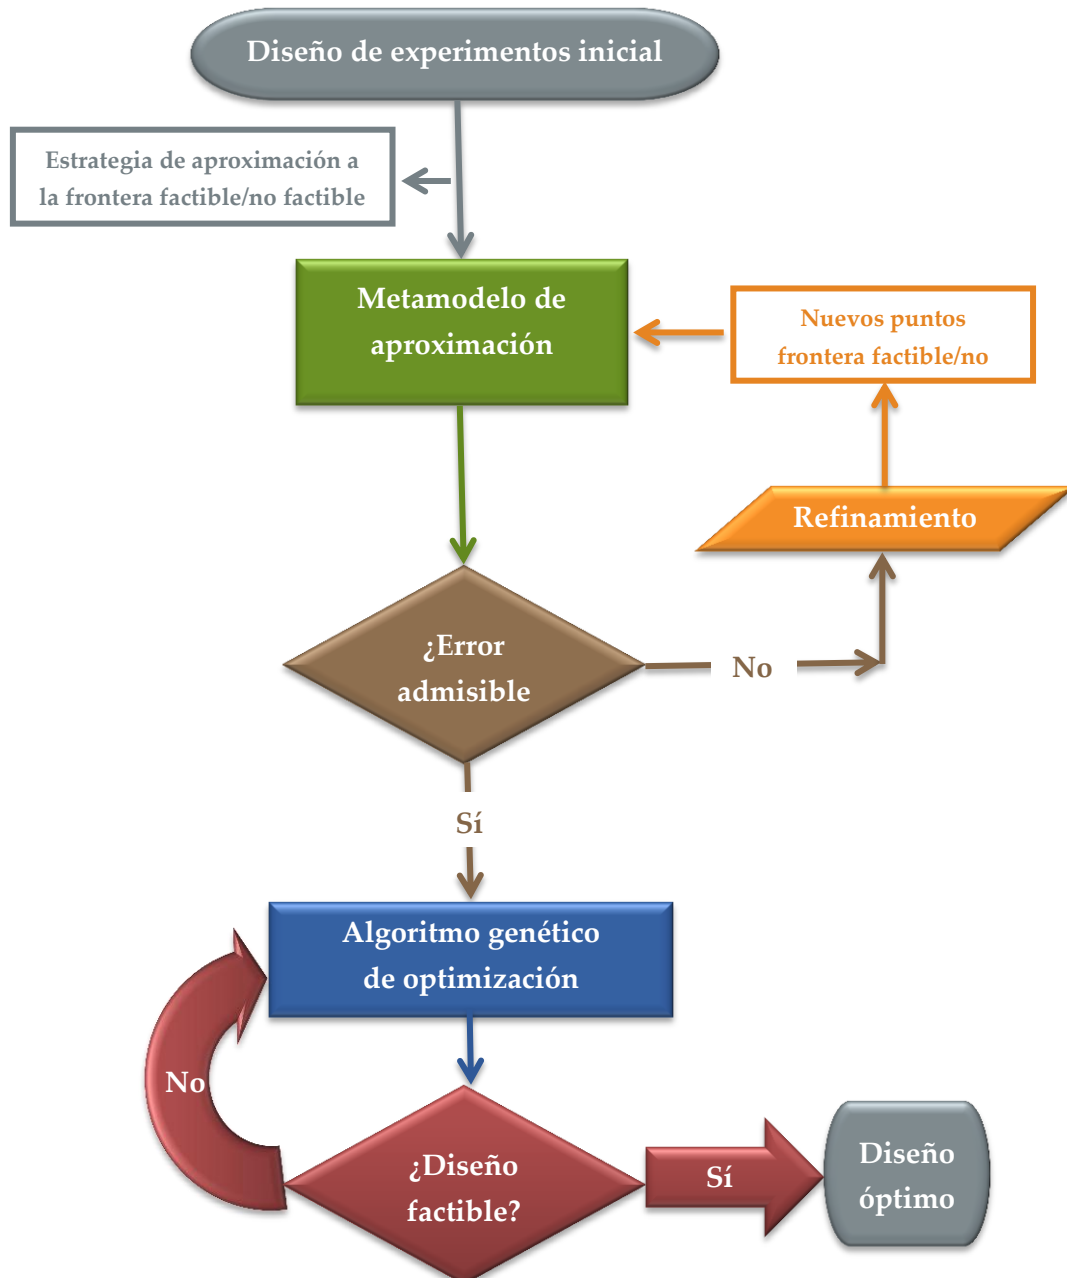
Diseño de experimentos inicial

Estrategia de aproximación a la frontera factible/no factible

Metamodelo de aproximación

Nuevos puntos frontera factible/no

Refinamiento

¿Error admisible

No

Sí

Algoritmo genético de optimización

No

¿Diseño factible?

Sí

Diseño óptimo